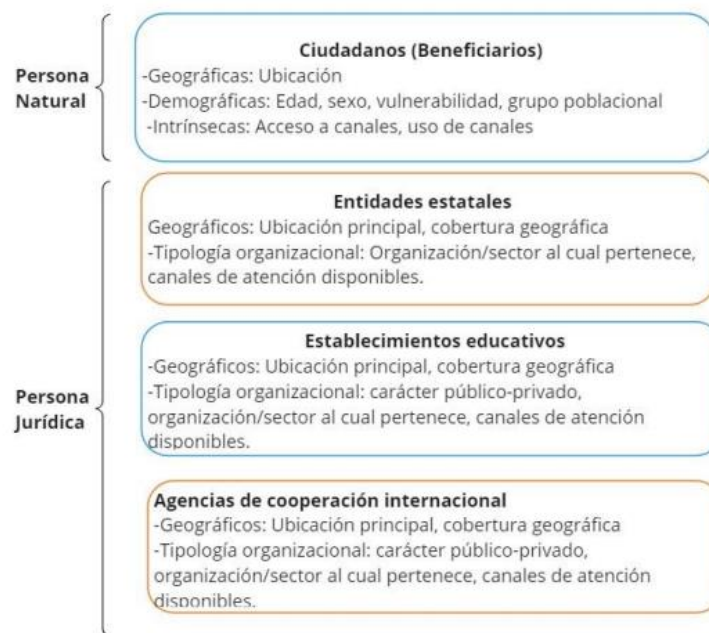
Persona Natural

Ciudadanos (Beneficiarios)
-Geográficas: Ubicación
-Demográficas: Edad, sexo, vulnerabilidad, grupo poblacional
-Intrínsecas: Acceso a canales, uso de canales

Persona Jurídica

Entidades estatales
Geográficos: Ubicación principal, cobertura geográfica
-Tipología organizacional: Organización/sector al cual pertenece, canales de atención disponibles.

Establecimientos educativos
-Geográficos: Ubicación principal, cobertura geográfica
-Tipología organizacional: carácter público-privado, organización/sector al cual pertenece, canales de atención disponibles.

Agencias de cooperación internacional
-Geográficos: Ubicación principal, cobertura geográfica
-Tipología organizacional: carácter público-privado, organización/sector al cual pertenece, canales de atención disponibles.